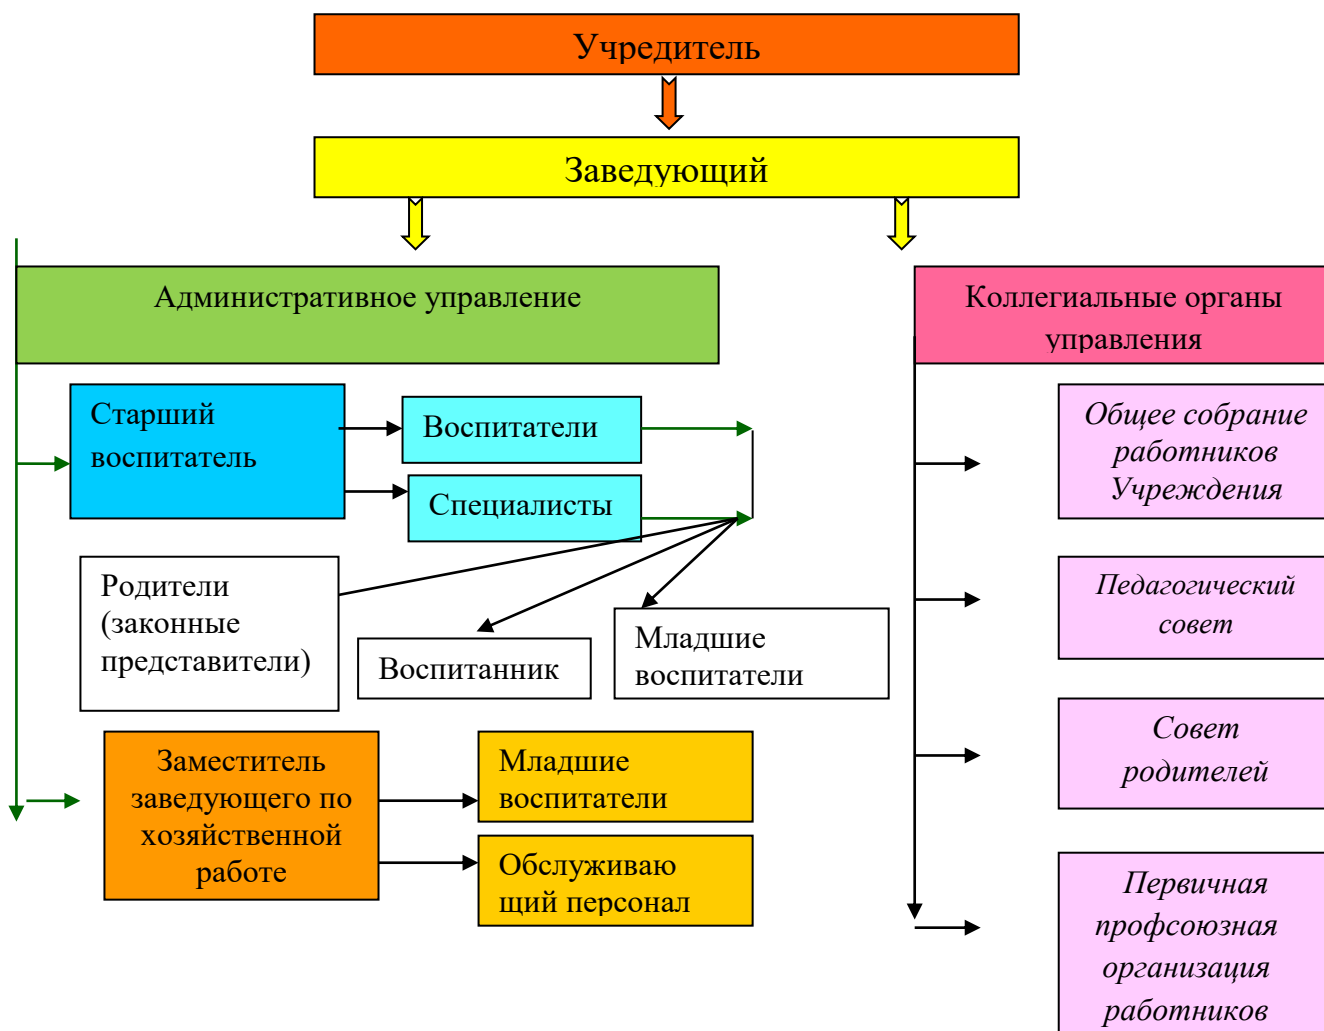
Учредитель

Заведующий

Административное управление

Коллегиальные органы управления

Старший воспитатель

Воспитатели

Специалисты

Родители (законные представители)

Воспитанник

Младшие воспитатели

Общее собрание работников Учреждения

Педагогический совет

Совет родителей

Заместитель заведующего по хозяйственной работе

Младшие воспитатели

Обслуживающий персонал

Первичная профсоюзная организация работников